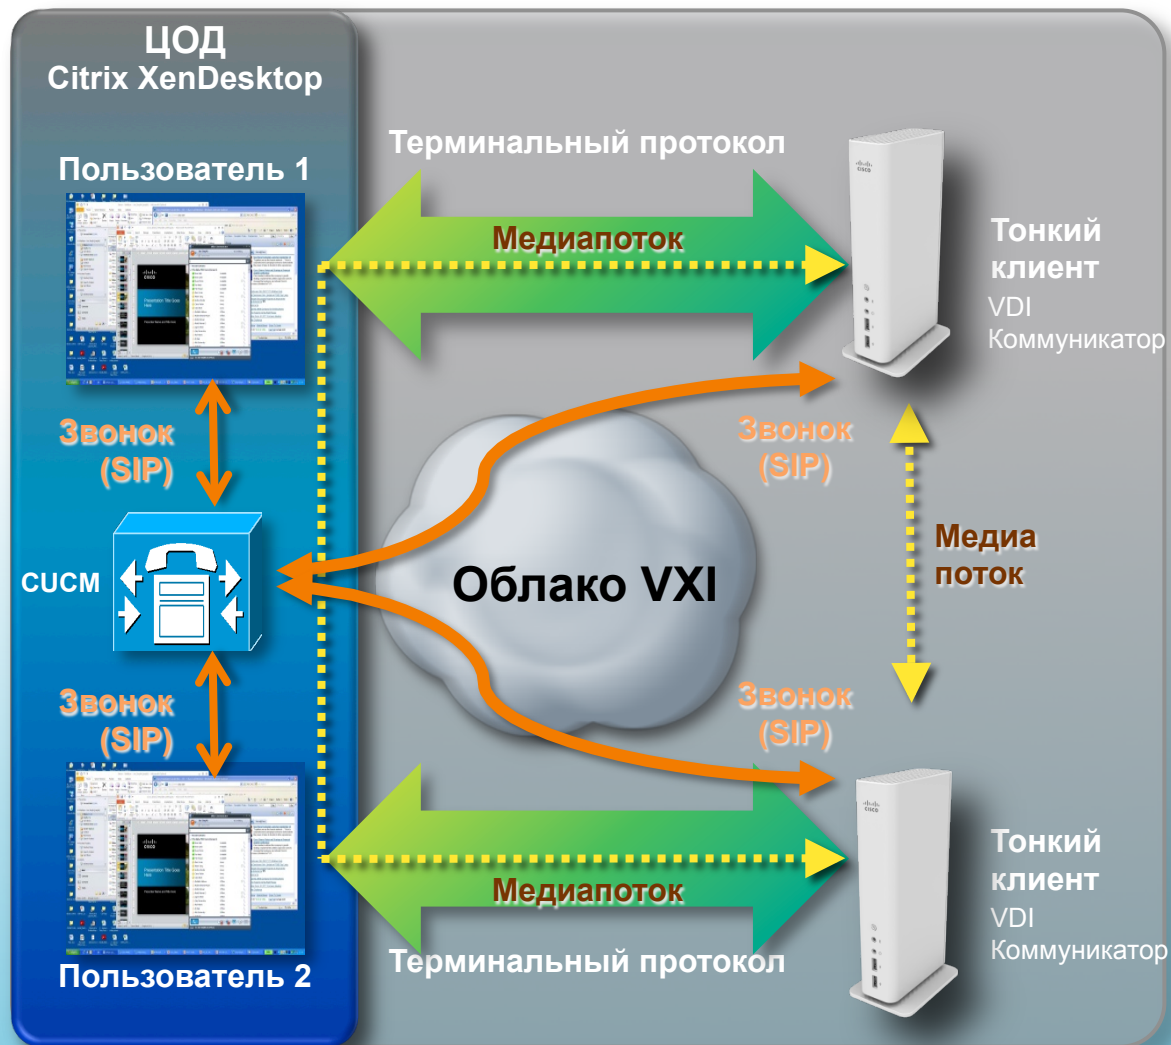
ЦОД
Citrix XenDesktop

Пользователь 1

Терминальный протокол

Медиапоток

Тонкий клиент
VDI
Коммуникатор

Звонок (SIP)

Звонок (SIP)

CUCM

Облако VXI

Медиа поток

Звонок (SIP)

Звонок (SIP)

Медиапоток

Тонкий клиент
VDI
Коммуникатор

Пользователь 2

Терминальный протокол